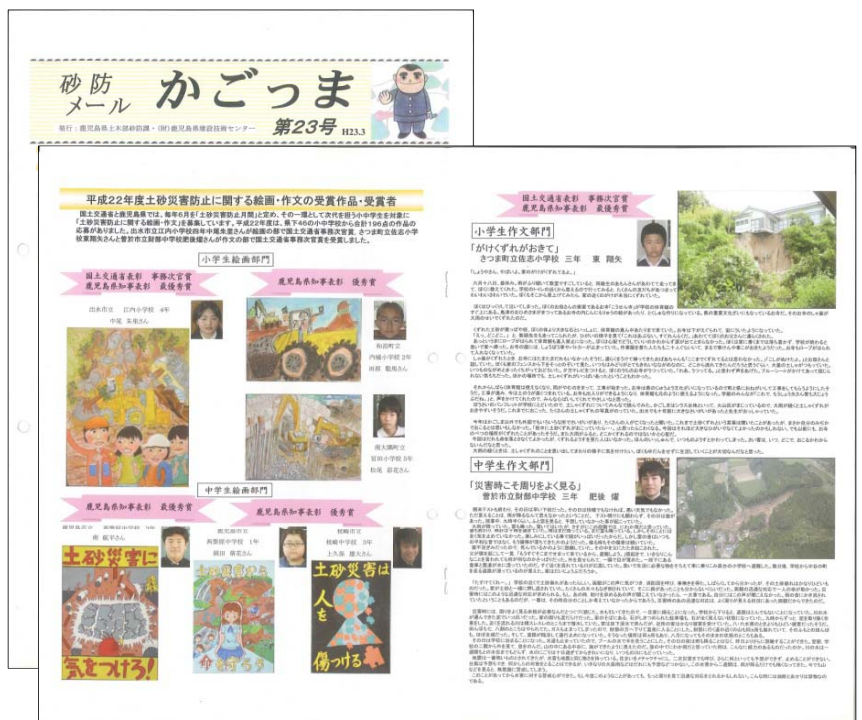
砂防メール かごっま 第23号 H23.3

発行：鹿児島県土木部砂防課・(財)鹿児島県建設技術センター

平成22年度土砂災害防止に関する絵画・作文の受賞作品・受賞者

国土交通省と鹿児島県では、毎年6月を「土砂災害防止月間」と定め、その一環として次代を担う小中学生を対象に「土砂災害防止に関する絵画・作文」を募集しています。平成22年度は、県下46の小中学校から合計108点の作品の応募がありました。出水市立江内小学校四年中尾朱里さんが絵画の部で国土交通省事務次官賞、さつま町立佐志小学校東翔矢さんと曽於市立財部中学校肥後燿さんが作文の部で国土交通省事務次官賞を受賞しました。

小学生絵画部門

国土交通省表彰 事務次官賞
鹿児島県知事表彰 最優秀賞

出水市立 江内小学校 4年
中尾 朱里さん

鹿児島県知事表彰 優秀賞

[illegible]
内城小学校 3年
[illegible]

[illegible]
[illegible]

中学生絵画部門

鹿児島県知事表彰 最優秀賞

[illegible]

鹿児島県知事表彰 優秀賞

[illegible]

土砂災害に 気をつけろ！

土砂災害は 人を 傷つける

国土交通省表彰 事務次官賞
鹿児島県知事表彰 最優秀賞

小学生作文部門

「がけくずれがおきて」
さつま町立佐志小学校 三年 東 翔矢

中学生作文部門

「災害時こそ周りをよく見る」
曽於市立財部中学校 三年 肥後 燿

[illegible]